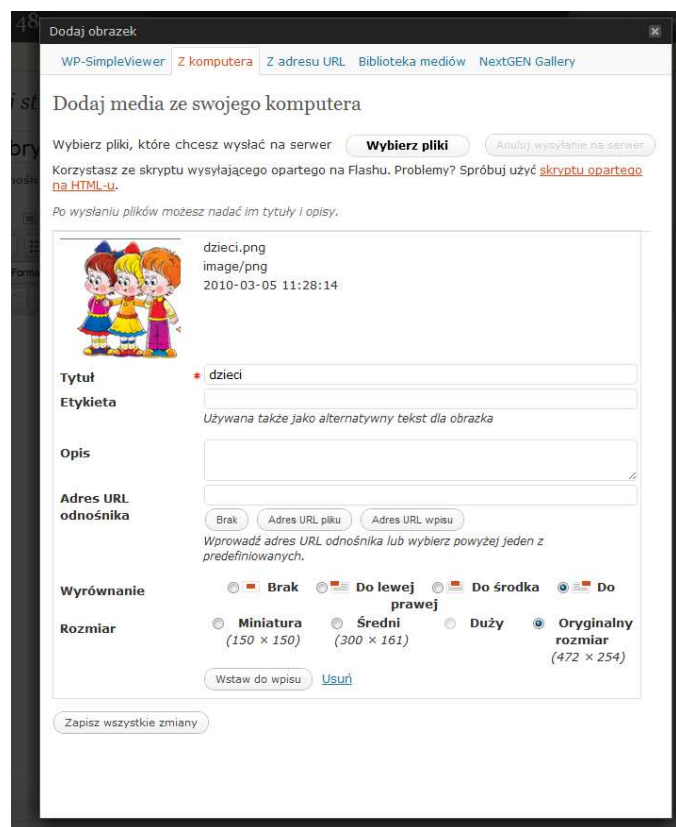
Dodaj obrazek

WP-SimpleViewer | Z komputera | Z adresu URL | Biblioteka mediów | NextGEN Gallery

Dodaj media ze swojego komputera

Wybierz pliki, które chcesz wysłać na serwer [Wybierz pliki] [Anuluj wysyłanie na serwer]

Korzystasz ze skryptu wysyłającego opartego na Flashu. Problemy? Spróbuj użyć skryptu opartego na HTML-u.

Po wysłaniu plików możesz nadać im tytuły i opisy.

dzieci.png
image/png
2010-03-05 11:28:14

Tytuł * dzieci

Etykieta
Używana także jako alternatywny tekst dla obrazka

Opis

Adres URL odnośnika
[Brak] [Adres URL pliku] [Adres URL wpisu]
Wprowadź adres URL odnośnika lub wybierz powyżej jeden z predefiniowanych.

Wyrównanie Brak Do lewej Do środka Do prawej

Rozmiar Miniatura (150 × 150) Średni (300 × 161) Duży Oryginalny rozmiar (472 × 254)

[Wstaw do wpisu] Usuń

[Zapisz wszystkie zmiany]